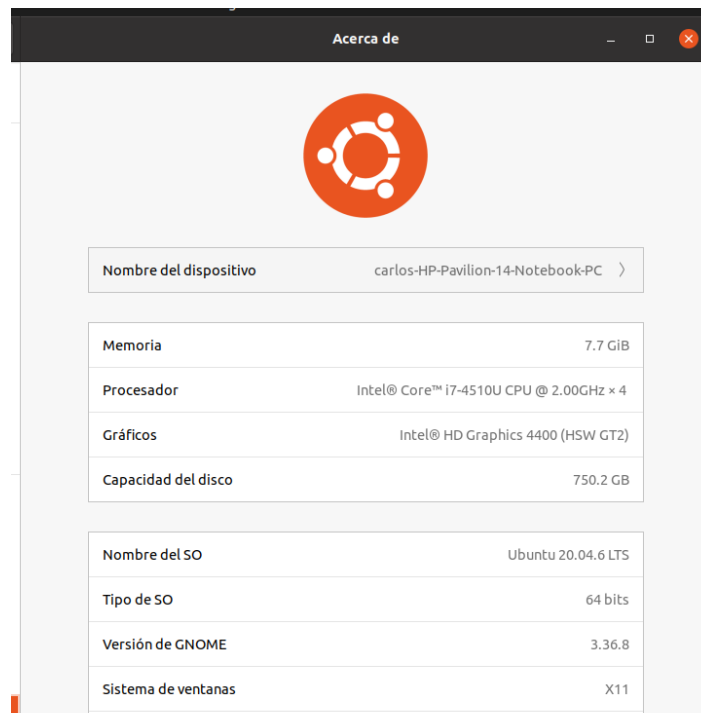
Acerca de

| | |
|---|---|
| Nombre del dispositivo | carlos-HP-Pavilion-14-Notebook-PC 〉 |

| | |
|---|---|
| Memoria | 7.7 GiB |
| Procesador | Intel® Core™ i7-4510U CPU @ 2.00GHz × 4 |
| Gráficos | Intel® HD Graphics 4400 (HSW GT2) |
| Capacidad del disco | 750.2 GB |

| | |
|---|---|
| Nombre del SO | Ubuntu 20.04.6 LTS |
| Tipo de SO | 64 bits |
| Versión de GNOME | 3.36.8 |
| Sistema de ventanas | X11 |